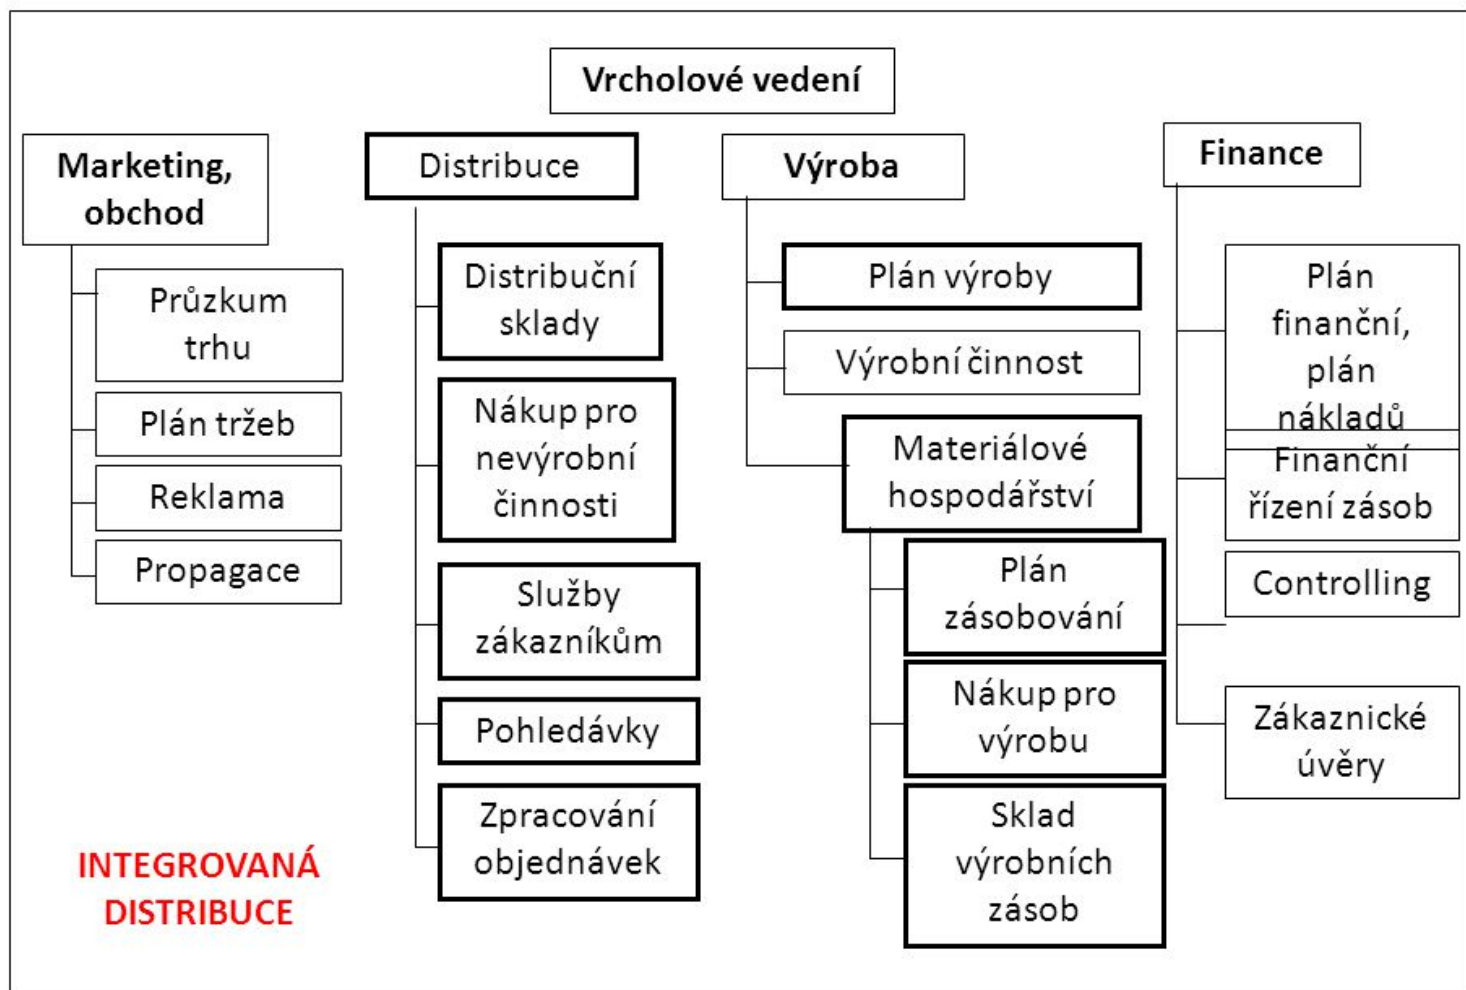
Vrcholové vedení

Marketing, obchod

Průzkum trhu

Plán tržeb

Reklama

Propagace

Distribuce

Distribuční sklady

Nákup pro nevýrobní činnosti

Služby zákazníkům

Pohledávky

Zpracování objednávek

Výroba

Plán výroby

Výrobní činnost

Materiálové hospodářství

Plán zásobování

Nákup pro výrobu

Sklad výrobních zásob

Finance

Plán finanční, plán nákladů

Finanční řízení zásob

Controlling

Zákaznické úvěry

INTEGROVANÁ DISTRIBUCE